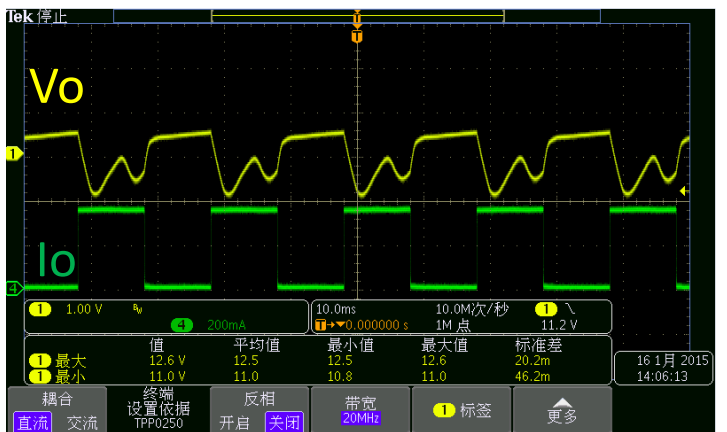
Tek 停止

T

Vo

1

Io

4

1 1.00 V $^{B}W$ 4 200mA

10.0ms 10.0M次/秒 1 \
T→▼0.000000 s 1M 点 11.2 V

| | 值 | 平均值 | 最小值 | 最大值 | 标准差 |
|---|---|---|---|---|---|
| 1 最大 | 12.6 V | 12.5 | 12.5 | 12.6 | 20.2m |
| 1 最小 | 11.0 V | 11.0 | 10.8 | 11.0 | 46.2m |

16 1月 2015
14:06:13

耦合
直流 交流

终端
设置依据
TPP0250

反相
开启 关闭

带宽
20MHz

1 标签

更多